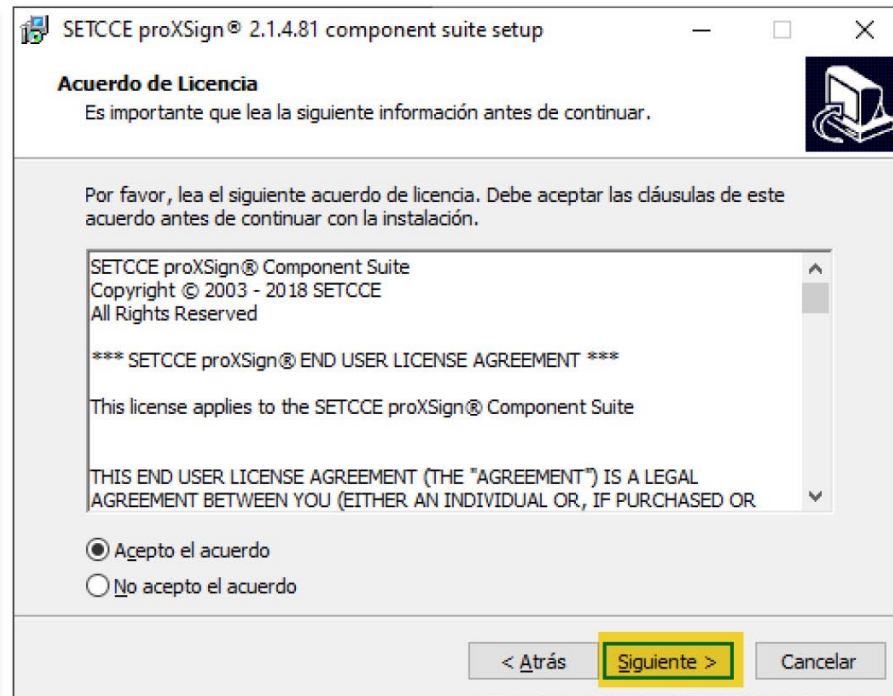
SETCCE proXSign® 2.1.4.81 component suite setup

Acuerdo de Licencia
Es importante que lea la siguiente información antes de continuar.

Por favor, lea el siguiente acuerdo de licencia. Debe aceptar las cláusulas de este acuerdo antes de continuar con la instalación.

SETCCE proXSign® Component Suite
Copyright © 2003 - 2018 SETCCE
All Rights Reserved

*** SETCCE proXSign® END USER LICENSE AGREEMENT ***

This license applies to the SETCCE proXSign® Component Suite

THIS END USER LICENSE AGREEMENT (THE "AGREEMENT") IS A LEGAL AGREEMENT BETWEEN YOU (EITHER AN INDIVIDUAL OR, IF PURCHASED OR

Acepto el acuerdo
No acepto el acuerdo

< Atrás
Siguiente >
Cancelar